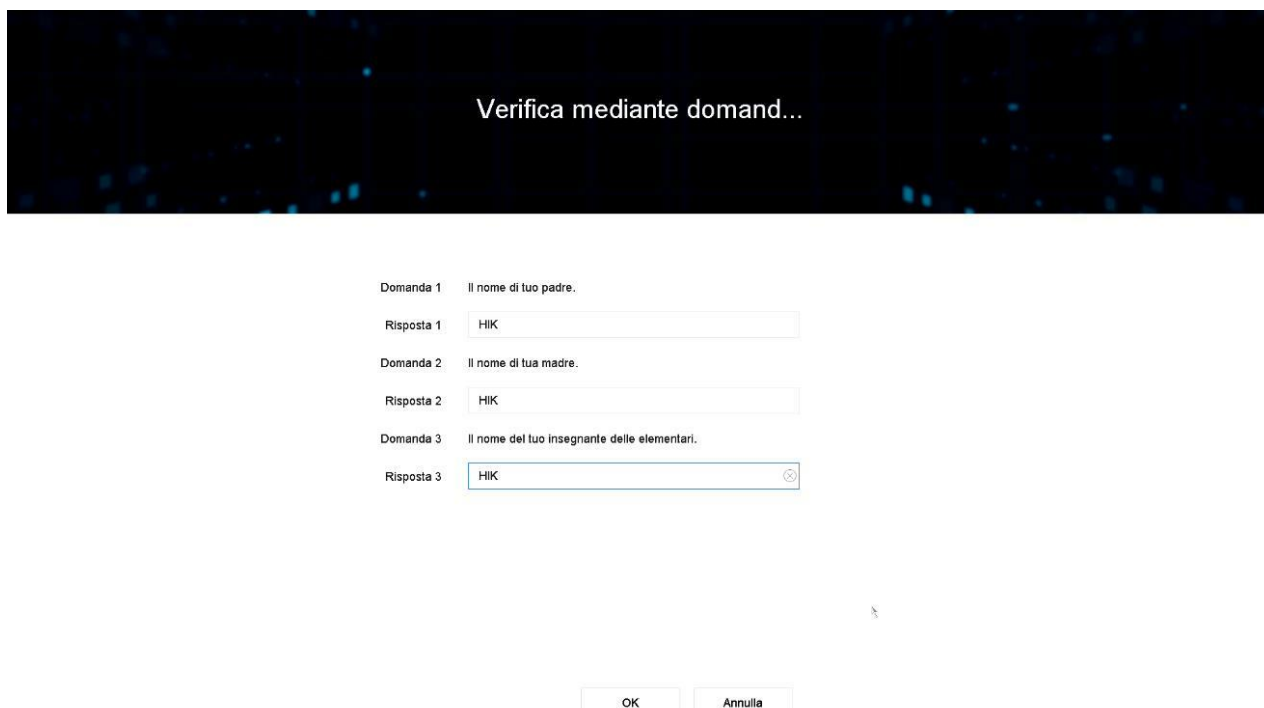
Verifica mediante domand...

Domanda 1 Il nome di tuo padre.

Risposta 1 HIK

Domanda 2 Il nome di tua madre.

Risposta 2 HIK

Domanda 3 Il nome del tuo insegnante delle elementari.

Risposta 3 HIK

OK Annulla